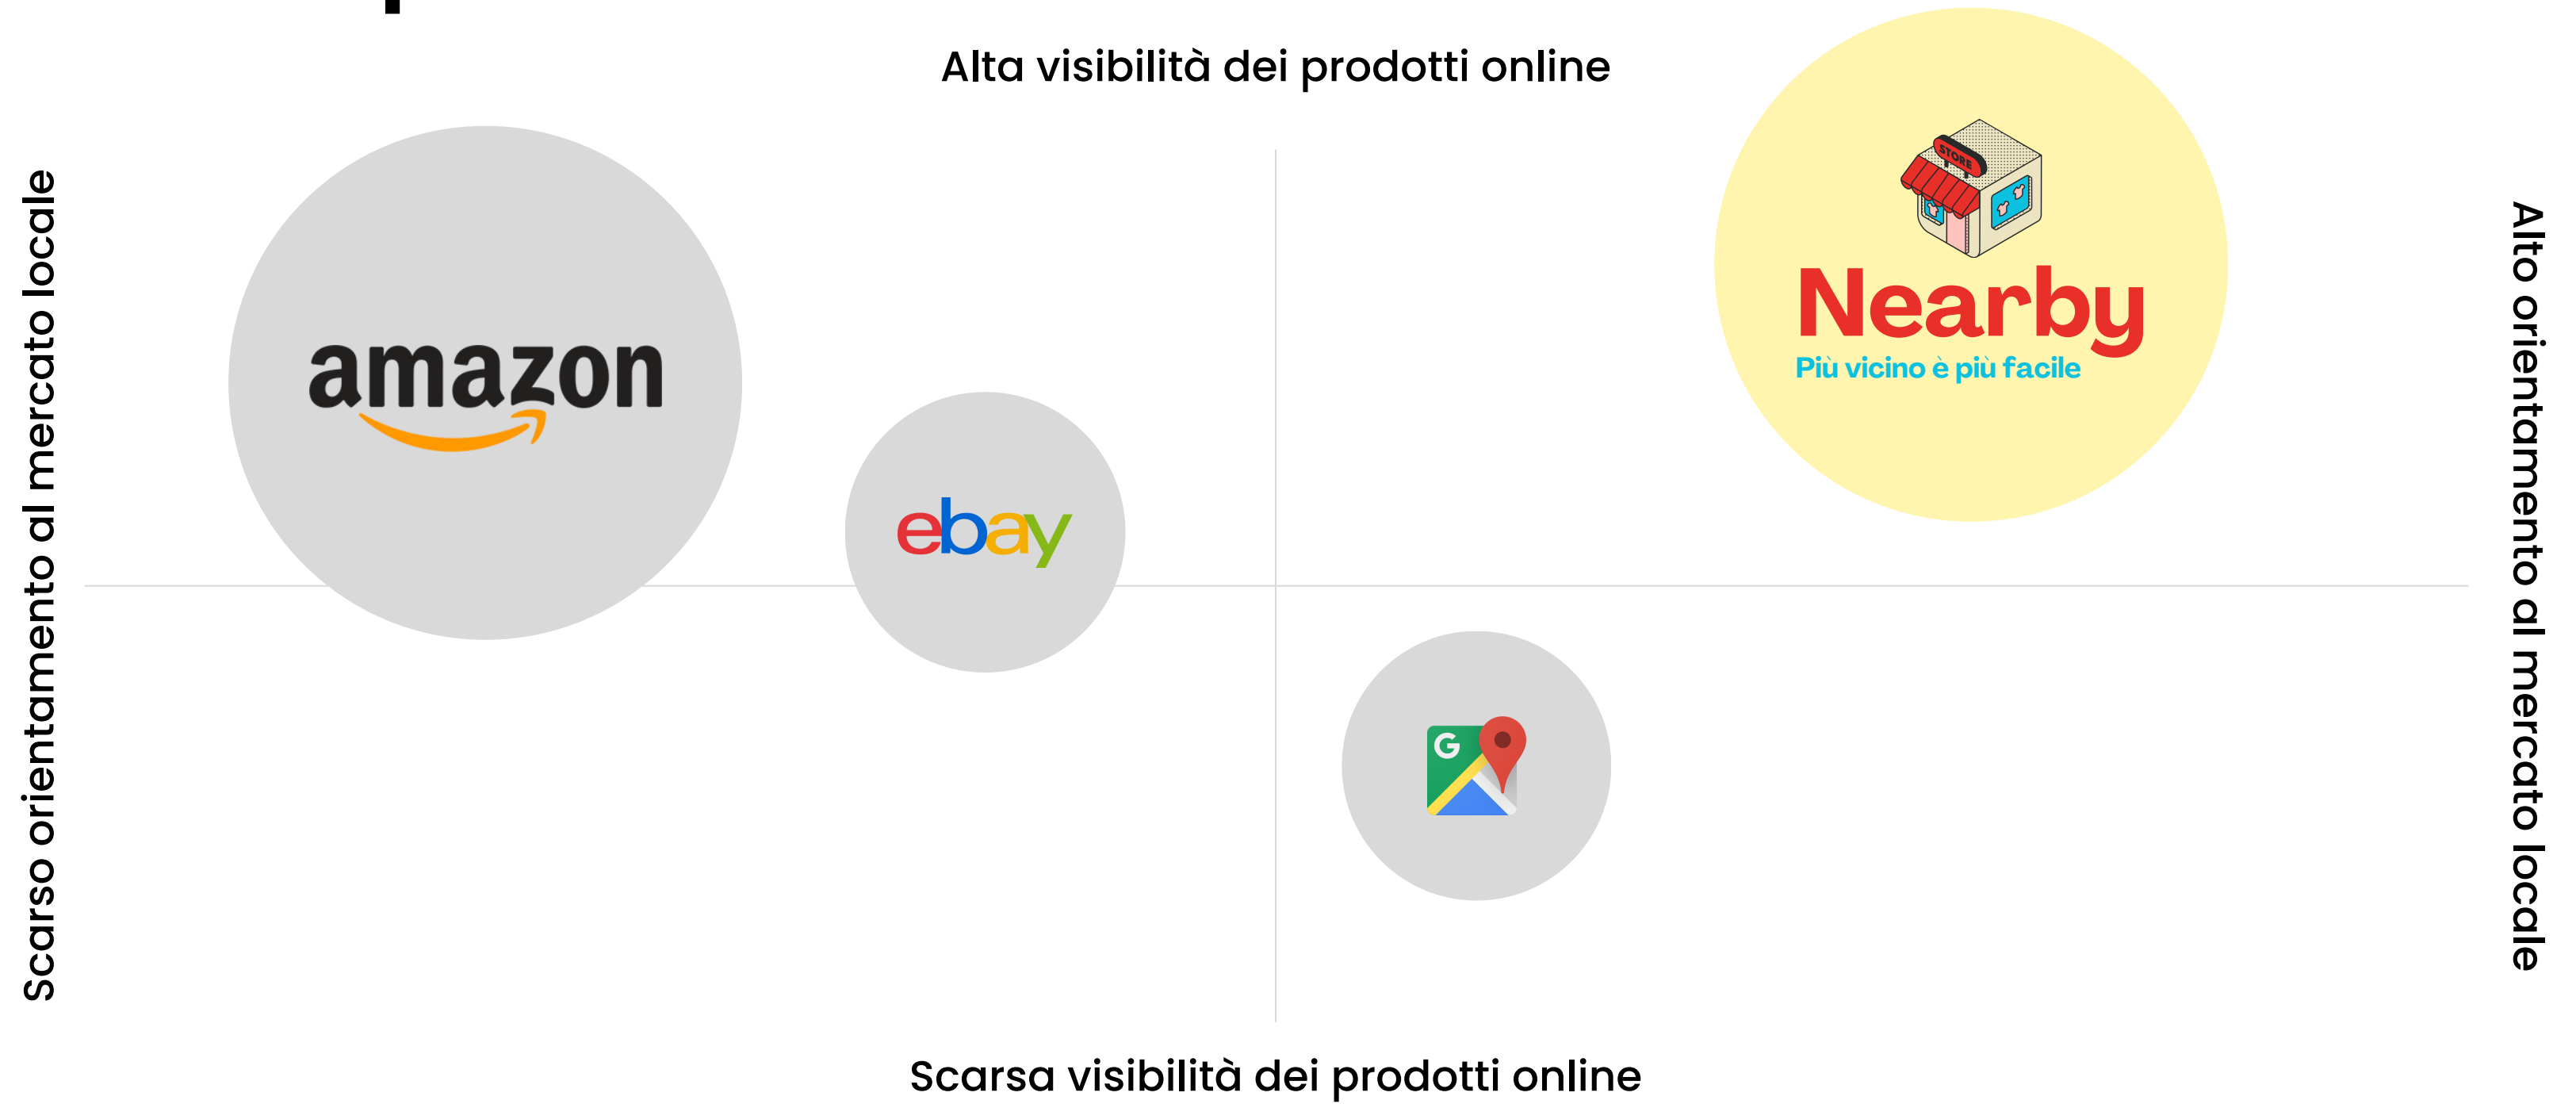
Alta visibilità dei prodotti online

Scarso orientamento al mercato locale

amazon

ebay

STORE

Nearby
Più vicino è più facile

G

Alto orientamento al mercato locale

Scarsa visibilità dei prodotti online